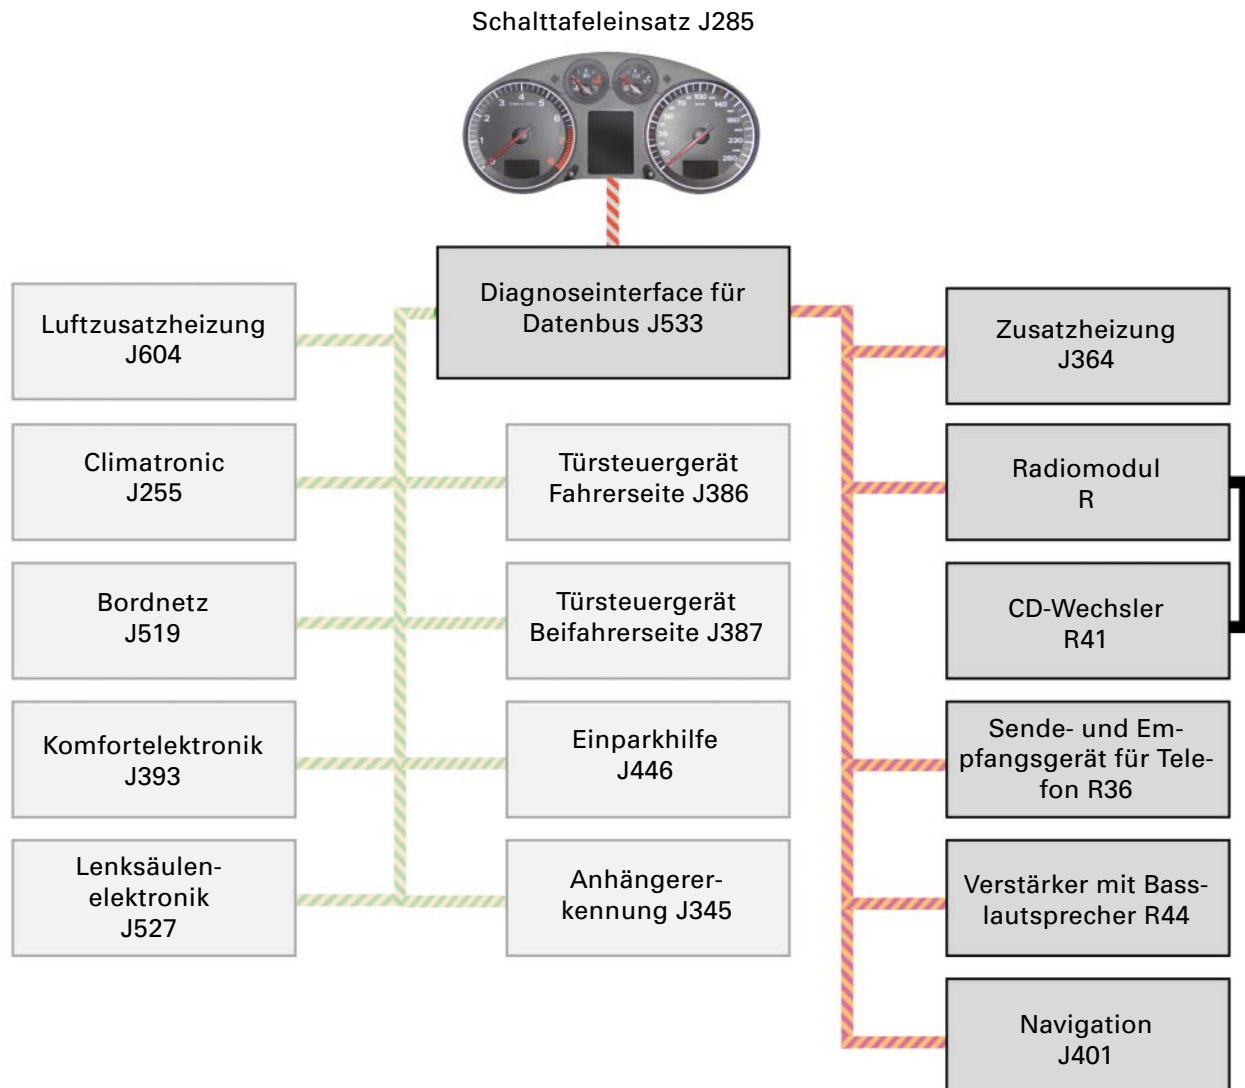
Schalttafeleinsatz J285

Diagnoseinterface für Datenbus J533

Luftzusatzheizung J604

Climatronic J255

Bordnetz J519

Komfortelektronik J393

Lenksäulenelektronik J527

Türsteuergerät Fahrerseite J386

Türsteuergerät Beifahrerseite J387

Einparkhilfe J446

Anhängererkennung J345

Zusatzheizung J364

Radiomodul R

CD-Wechsler R41

Sende- und Empfangsgerät für Telefon R36

Verstärker mit Basslautsprecher R44

Navigation J401